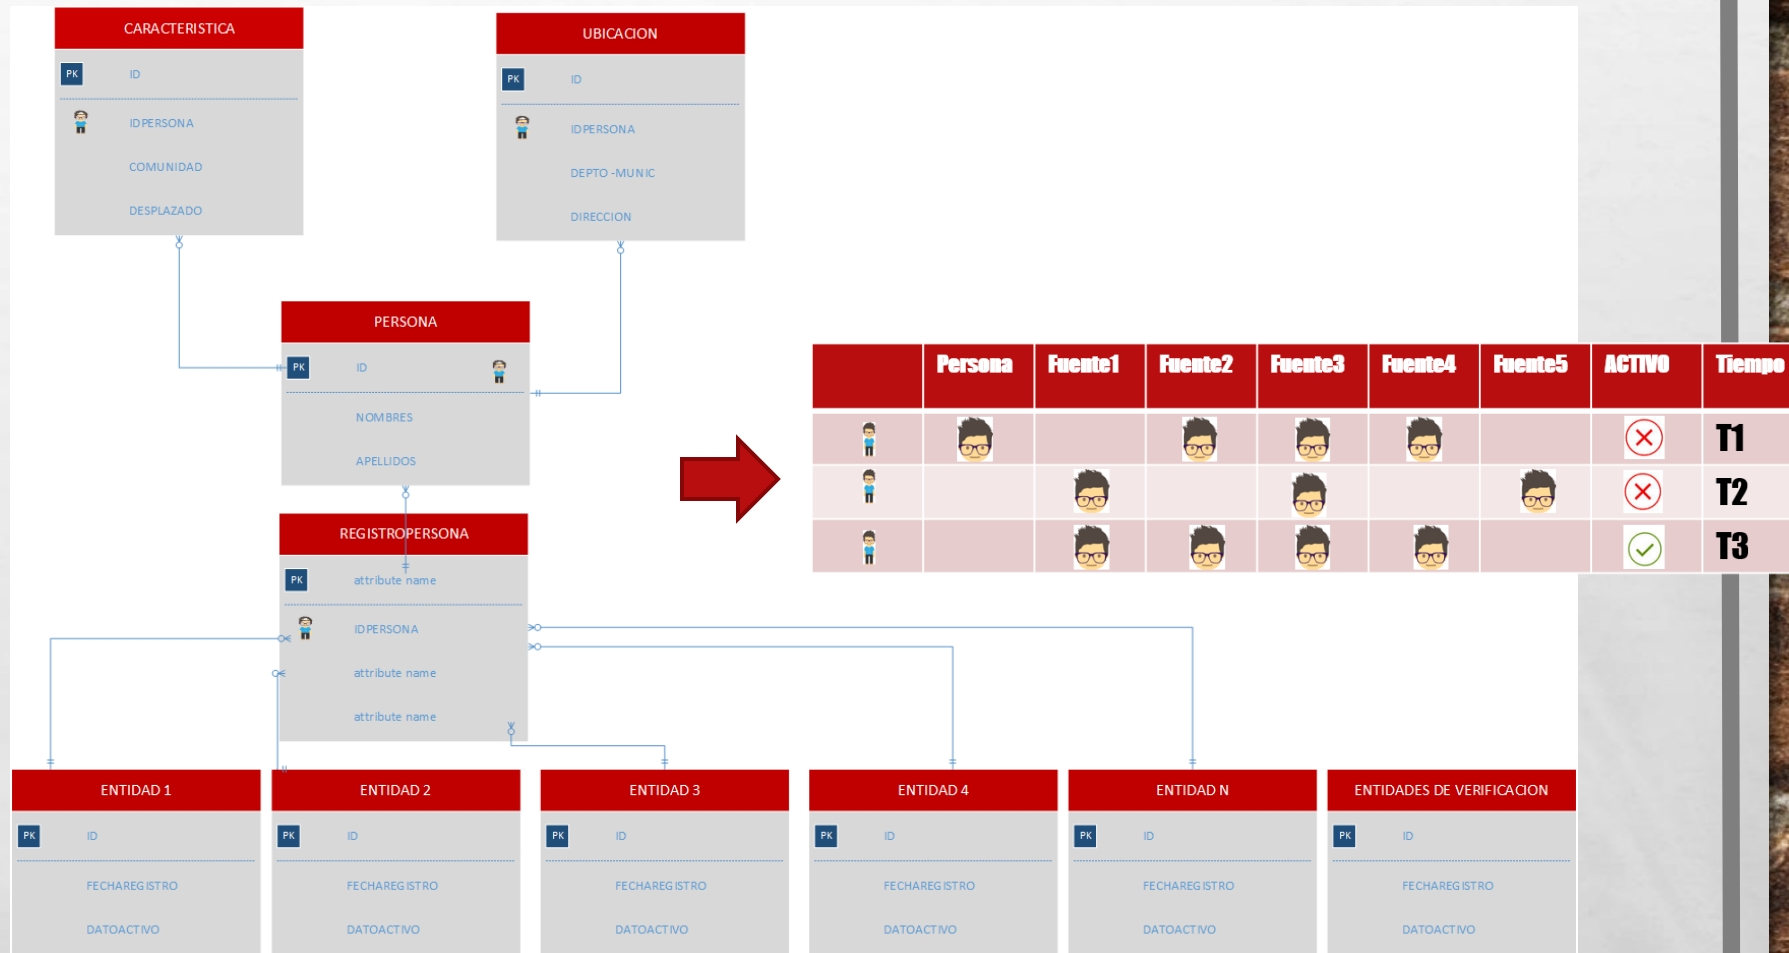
CARACTERISTICA
PK ID
IDPERSONA
COMUNIDAD
DESPLAZADO

UBICACION
PK ID
IDPERSONA
DEPTO -MUNIC
DIRECCION

PERSONA
PK ID
NOMBRES
APELLIDOS

REGISTROPERSONA
PK attribute name
IDPERSONA
attribute name
attribute name

| | Persona | Fuente1 | Fuente2 | Fuente3 | Fuente4 | Fuente5 | ACTIVO | Tiempo |
|---|---|---|---|---|---|---|---|---|
| | | | | | | | | T1 |
| | | | | | | | | T2 |
| | | | | | | | | T3 |

ENTIDAD 1
PK ID
FECHAREGISTRO
DATOACTIVO

ENTIDAD 2
PK ID
FECHAREGISTRO
DATOACTIVO

ENTIDAD 3
PK ID
FECHAREGISTRO
DATOACTIVO

ENTIDAD 4
PK ID
FECHAREGISTRO
DATOACTIVO

ENTIDAD N
PK ID
FECHAREGISTRO
DATOACTIVO

ENTIDADES DE VERIFICACION
PK ID
FECHAREGISTRO
DATOACTIVO